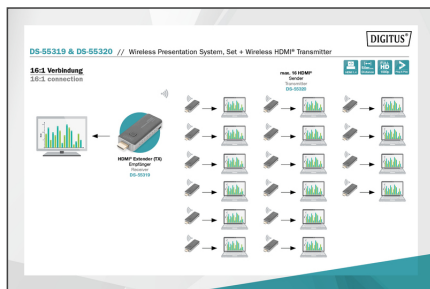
DIGITUS®

DS-55319 & DS-55320 // Wireless Presentation System, Set + Wireless HDMI® Transmitter

16:1 Verbindung
16:1 connection

max. 16 HDMI® Sender
Transmitter
DS-55320

HDMI® Extender (TX)
Empfänger
Receiver
DS-55319

HD
1080p